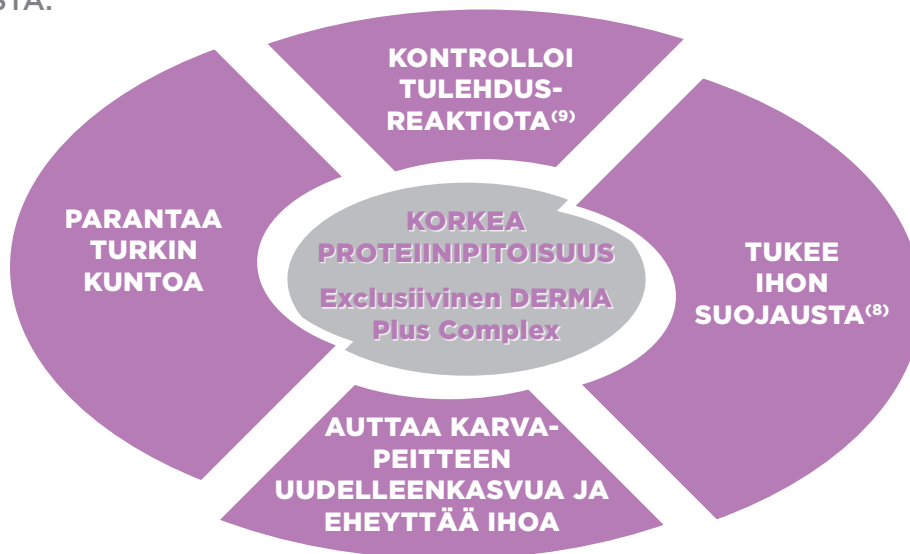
STA.

KONTROLLOI TULEHDUS-REAKTIOTA$^{(9)}$

PARANTAA TURKIN KUNTOA

KORKEA PROTEIINIPITOISUUS

Exclusiivinen DERMA Plus Complex

TUKEE IHON SUOJAUSTA$^{(8)}$

AUTTAA KARVA-PEITTEEN UUDELLEENKASVUA JA EHEYTTÄÄ IHOA